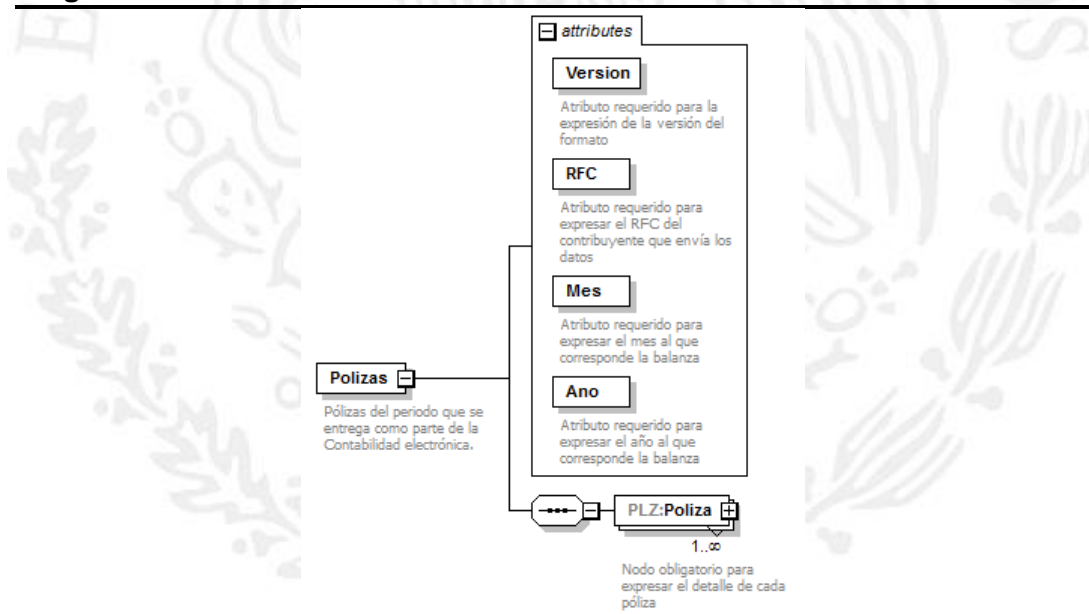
attributes

Version

Atributo requerido para la expresión de la versión del formato

RFC

Atributo requerido para expresar el RFC del contribuyente que envía los datos

Mes

Atributo requerido para expresar el mes al que corresponde la balanza

Ano

Atributo requerido para expresar el año al que corresponde la balanza

Polizas

Pólizas del periodo que se entrega como parte de la Contabilidad electrónica.

PLZ:Poliza

1..∞

Nodo obligatorio para expresar el detalle de cada póliza